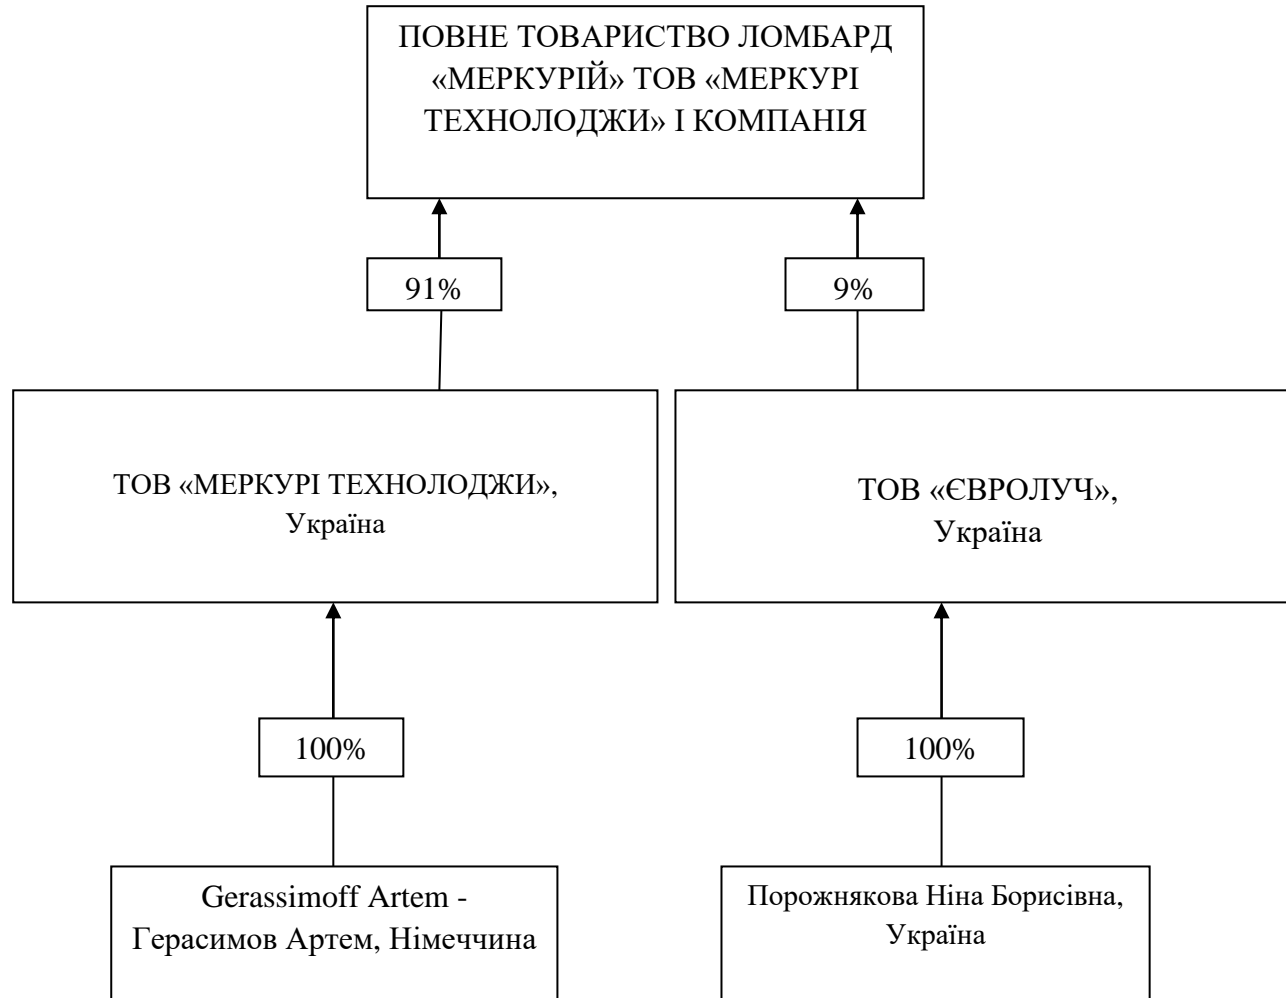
ПОВНЕ ТОВАРИСТВО ЛОМБАРД «МЕРКУРІЙ» ТОВ «МЕРКУРІ ТЕХНОЛОДЖИ» І КОМПАНІЯ

91%

9%

ТОВ «МЕРКУРІ ТЕХНОЛОДЖИ», Україна

ТОВ «ЄВРОЛУЧ», Україна

100%

100%

Gerassimoff Artem - Герасимов Артем, Німеччина

Порожнякова Ніна Борисівна, Україна